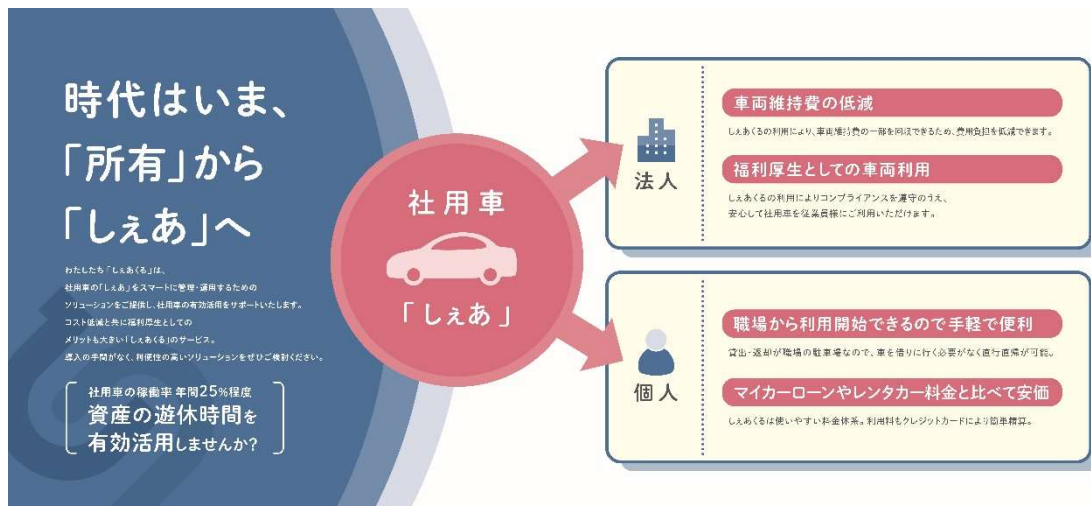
時代はいま、
「所有」から
「しぇあ」へ

わたしたち「しぇあくる」は、
社用車の「しぇあ」をスマートに管理・運用するための
ソリューションをご提供し、社用車の有効活用をサポートいたします。
コスト低減と共に福利厚生としての
メリットも大きい「しぇあくる」のサービス。
導入の手間がなく、利便性の高いソリューションをぜひご検討ください。

社用車の稼働率 年間25%程度
資産の遊休時間を
有効活用しませんか?

社用車
「しぇあ」

法人

車両維持費の低減
しぇあくるの利用により、車両維持費の一部を回収できるため、費用負担を低減できます。

福利厚生としての車両利用
しぇあくるの利用によりコンプライアンスを遵守のうえ、
安心して社用車を従業員様にご利用いただけます。

個人

職場から利用開始できるので手軽で便利
貸出・返却が職場の駐車場なので、車を借りに行く必要がなく直行直帰が可能。

マイカーローンやレンタカー料金と比べて安価
しぇあくるは使いやすい料金体系。利用料もクレジットカードにより簡単精算。